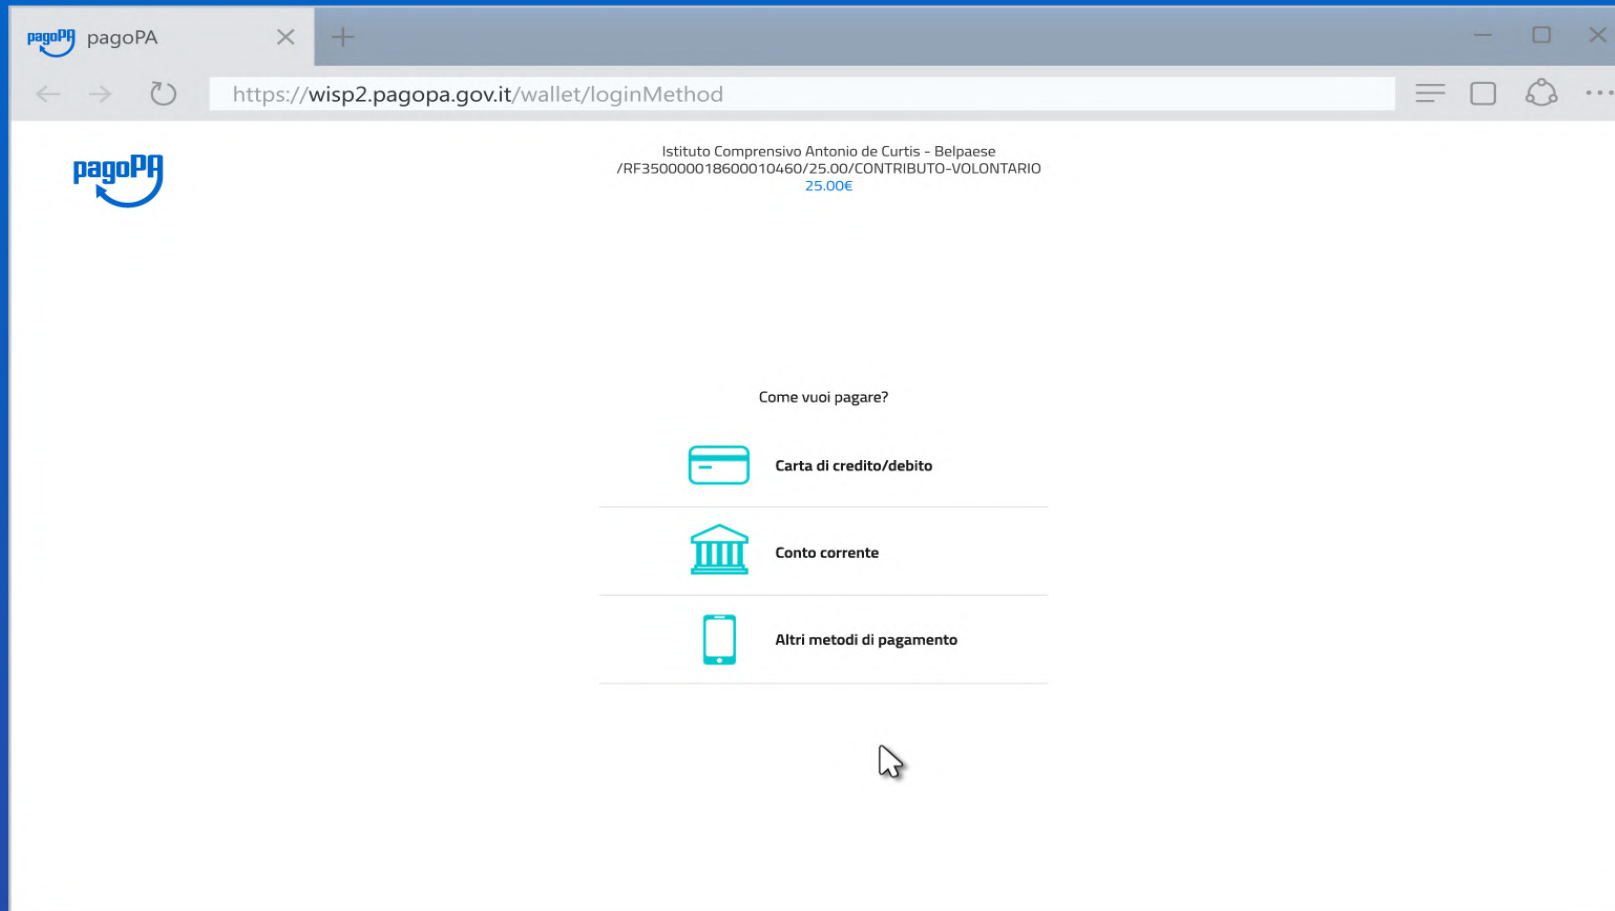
pagoPA pagoPA

https://wisp2.pagopa.gov.it/wallet/loginMethod

pagoPA

Istituto Comprensivo Antonio de Curtis - Belpaese
/RF35000001860001046O/25.00/CONTRIBUTO-VOLONTARIO
25.00€

Come vuoi pagare?

Carta di credito/debito

Conto corrente

Altri metodi di pagamento